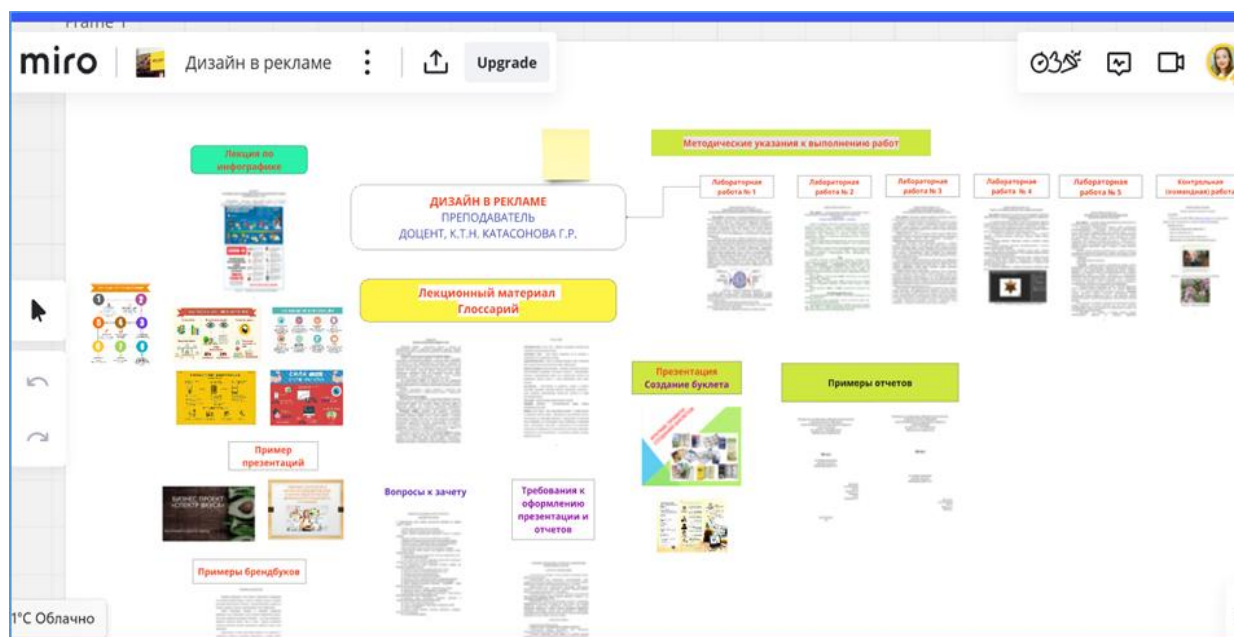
Frame 1

miro

Дизайн в рекламе

Upgrade

Лекция по инфографике

ДИЗАЙН В РЕКЛАМЕ
ПРЕПОДАВАТЕЛЬ
ДОЦЕНТ, К.Т.Н. КАТАСОНОВА Г.Р.

Методические указания к выполнению работ

Лабораторная работа № 1

Лабораторная работа № 2

Лабораторная работа № 3

Лабораторная работа № 4

Лабораторная работа № 5

Контрольная (командная) работа

Лекционный материал
Глоссарий

Презентация
Создание буклета

Примеры отчетов

Пример презентаций

БИЗНЕС ПРОЕКТ «ЛЕКТР ВКУСА»

Вопросы к зачету

Требования к оформлению презентации и отчетов

Примеры брендбуков

1°C Облачно